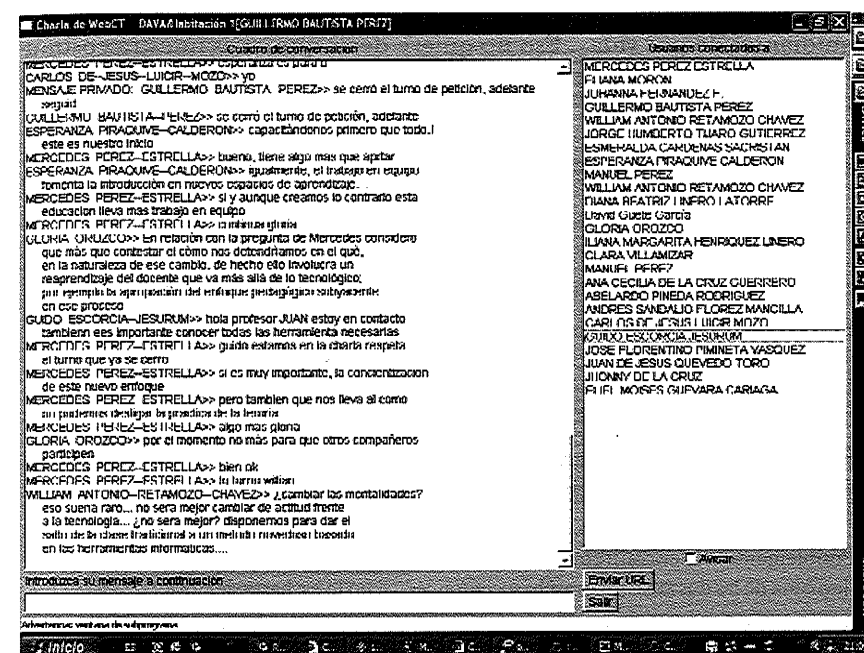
Charla de WebCT DAVA6 Invitación 1[GUILLERMO BAUTISTA PEREZ]

Cuadro de conversación

MERCEDES PEREZ-ESTRELLA>> esperando el turno
CARLOS DE-JESUS-LUICIR-MOZO>> yo
MENSAJE PRIVADO: GUILLERMO BAUTISTA PEREZ>> se cerró el turno de petición, adelante seguid
GUILLERMO BAUTISTA-PEREZ>> se cerró el turno de petición, adelante
ESPERANZA PIRAQUIVE-CALDERON>> capacitándonos primero que todo.I este es nuestro inicio
MERCEDES PEREZ-ESTRELLA>> bueno, tiene algo mas que aportar
ESPERANZA PIRAQUIVE-CALDERON>> igualmente, el trabajo en equipo fomenta la introducción en nuevos espacios de aprendizaje.
MERCEDES PEREZ-ESTRELLA>> si y aunque creamos lo contrario esta educacion lleva mas trabajo en equipo
MERCEDES PEREZ-ESTRELLA>> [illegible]
GLORIA OROZCO>> En relación con la pregunta de Mercedes considero que más que contestar el cómo nos detendríamos en el qué, en la naturaleza de ese cambio, de hecho ello involucra un reaprendizaje del docente que va más allá de lo tecnológico; por ejemplo la apropiación del enfoque pedagógico subyacente en ese proceso
GUIDO ESCORCIA-JESURUM>> hola profesor JUAN estoy en contacto tambien ees importante conocer todas las herramienta necesarias
MERCEDES PEREZ-ESTRELLA>> guido estamos en la charla respeta el turno que ya se cerro
MERCEDES PEREZ-ESTRELLA>> si es muy importante, la concientizacion de este nuevo enfoque
MERCEDES PEREZ-ESTRELLA>> pero tambien que nos lleva al como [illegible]
MERCEDES PEREZ-ESTRELLA>> algo mas gloria
GLORIA OROZCO>> por el momento no más para que otros compañeros participen
MERCEDES PEREZ-ESTRELLA>> bien ok
MERCEDES PEREZ-ESTRELLA>> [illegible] william
WILLIAM ANTONIO-RETAMOZO-CHAVEZ>> ¿cambiar las mentalidades? eso suena raro... no sera mejor cambiar de actitud frente a la tecnologia... ¿no sera mejor? disponemos para dar el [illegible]
en las herramientas informaticas....

Usuarios conectados a

MERCEDES PEREZ ESTRELLA
ELIANA MORON
JOHANNA FERNANDEZ F.
GUILLERMO BAUTISTA PEREZ
WILLIAM ANTONIO RETAMOZO CHAVEZ
JORGE HUMBERTO TIJARO GUTIERREZ
ESMERALDA CARDENAS SACRISTAN
ESPERANZA PIRAQUIVE CALDERON
MANUEL PEREZ
WILLIAM ANTONIO RETAMOZO CHAVEZ
DIANA BEATRIZ LINERO LATORRE
David Guete Garcia
GLORIA OROZCO
ILIANA MARGARITA HENRIQUEZ LINERO
CLARA VILLAMIZAR
MANUEL PEREZ
ANA CECILIA DE LA CRUZ GUERRERO
ABELARDO PINEDA RODRIGUEZ
ANDRES SANDALIO FLOREZ MANCILLA
CARLOS DE JESUS LUICIR MOZO
GUIDO ESCORCIA JESURUM
JOSE FLORENTINO PIMINETA VASQUEZ
JUAN DE JESUS QUEVEDO TORO
JHONNY DE LA CRUZ
ELIEL MOISES GUEVARA CARIAGA

Introduzca su mensaje a continuación
Ahorrar
Enviar URL
Salir
Advertencia: ventana de subprograma
Inicio